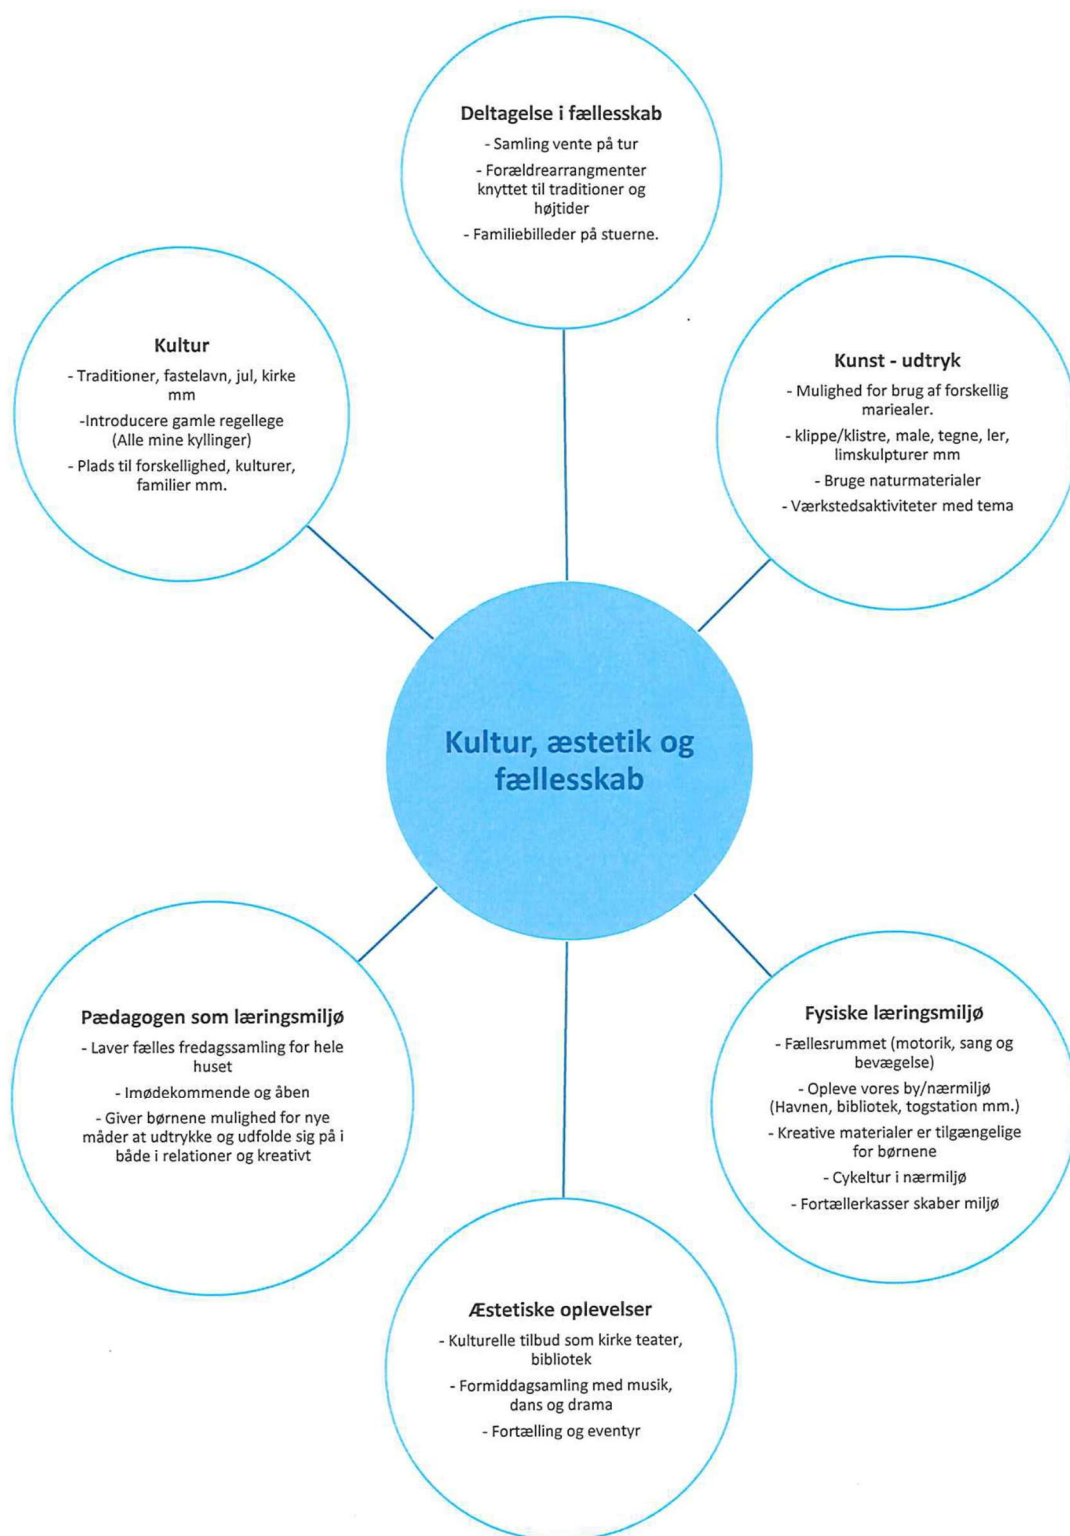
Deltagelse i fællesskab
- Samling vente på tur
- Forældrearrangmenter knyttet til traditioner og højtider
- Familiebilleder på stuerne.

Kultur
- Traditioner, fastelavn, jul, kirke mm
-Introducere gamle regellege (Alle mine kyllinger)
- Plads til forskellighed, kulturer, familier mm.

Kunst - udtryk
- Mulighed for brug af forskellig marialer.
- klippe/klistre, male, tegne, ler, limskulpturer mm
- Bruge naturmaterialer
- Værkstedsaktiviteter med tema

Kultur, æstetik og fællesskab

Pædagogen som læringsmiljø
- Laver fælles fredagssamling for hele huset
- Imødekommende og åben
- Giver børnene mulighed for nye måder at udtrykke og udfolde sig på i både i relationer og kreativt

Fysiske læringsmiljø
- Fællesrummet (motorik, sang og bevægelse)
- Opleve vores by/nærmiljø (Havnen, bibliotek, togstation mm.)
- Kreative materialer er tilgængelige for børnene
- Cykeltur i nærmiljø
- Fortællerkasser skaber miljø

Æstetiske oplevelser
- Kulturelle tilbud som kirke teater, bibliotek
- Formiddagsamling med musik, dans og drama
- Fortælling og eventyr